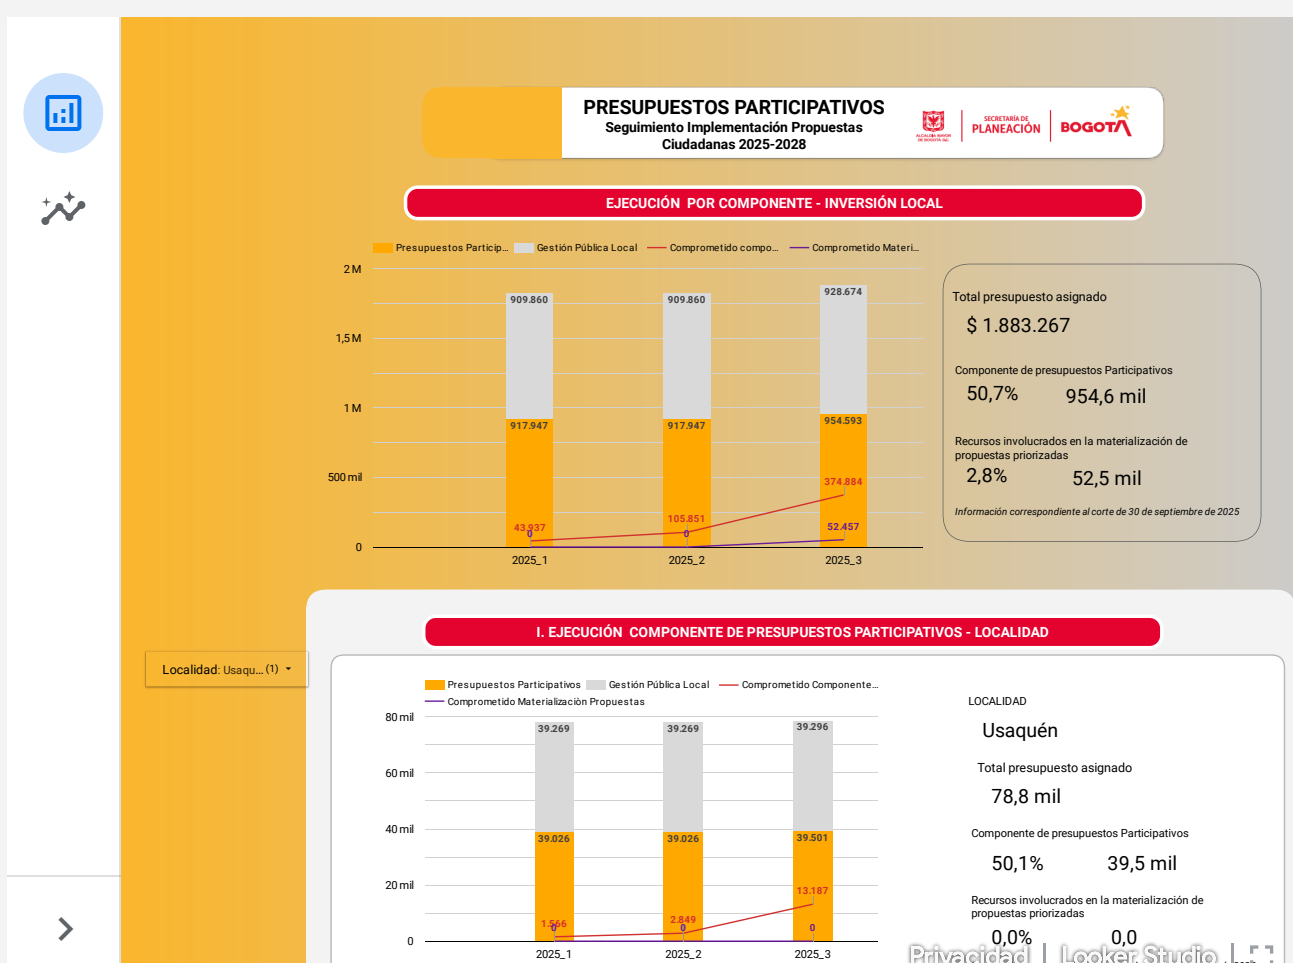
PRESUPUESTOS PARTICIPATIVOS
Seguimiento Implementación Propuestas Ciudadanas 2025-2028

SECRETARÍA DE PLANEACIÓN BOGOTÁ

EJECUCIÓN POR COMPONENTE - INVERSIÓN LOCAL

Presupuestos Particip... Gestión Pública Local Comprometido compo... Comprometido Materi...

2 M
1,5 M
1 M
500 mil
0

909.860 909.860 928.674
917.947 917.947 954.593
43.937 105.851 374.884
0 0 52.457

2025_1 2025_2 2025_3

Total presupuesto asignado
$ 1.883.267

Componente de presupuestos Participativos
50,7% 954,6 mil

Recursos involucrados en la materialización de propuestas priorizadas
2,8% 52,5 mil

Información correspondiente al corte de 30 de septiembre de 2025

Localidad: Usaqu... (1)

I. EJECUCIÓN COMPONENTE DE PRESUPUESTOS PARTICIPATIVOS - LOCALIDAD

Presupuestos Participativos Gestión Pública Local Comprometido Componente...
Comprometido Materialización Propuestas

80 mil
60 mil
40 mil
20 mil
0

39.269 39.269 39.296
39.026 39.026 39.501
1.566 2.849 13.187
0 0 0

2025_1 2025_2 2025_3

LOCALIDAD
Usaquén

Total presupuesto asignado
78,8 mil

Componente de presupuestos Participativos
50,1% 39,5 mil

Recursos involucrados en la materialización de propuestas priorizadas
0,0% 0,0

Privacidad | Looker Studio